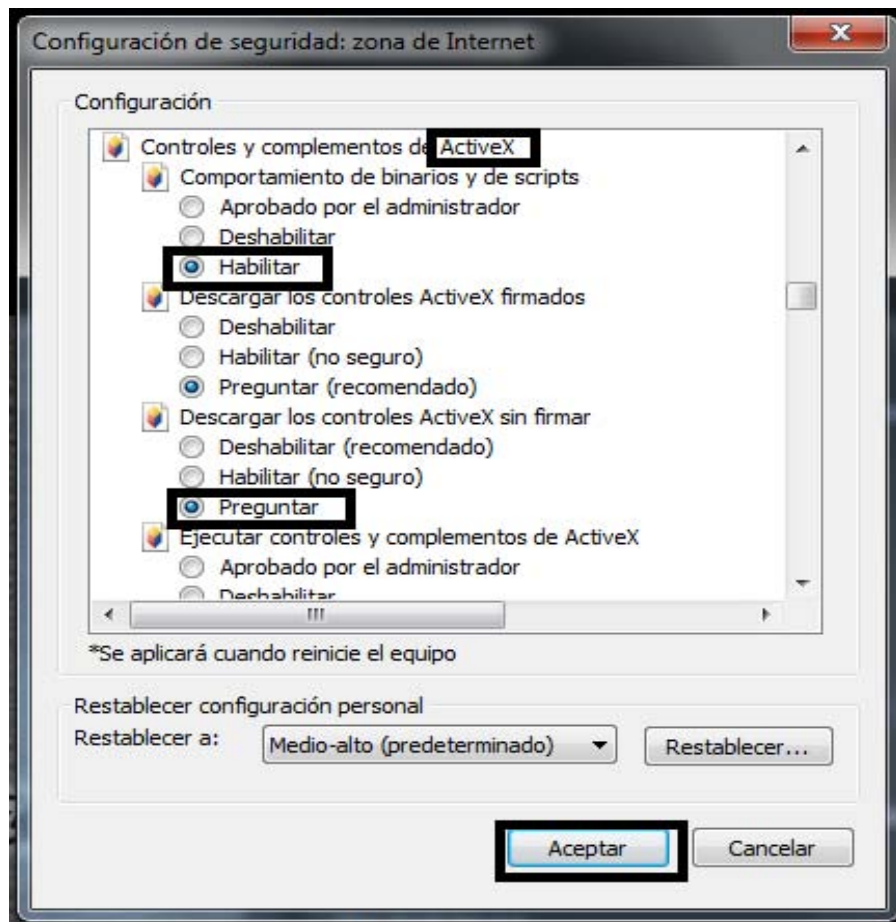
Configuración de seguridad: zona de Internet

Configuración

Controles y complementos de ActiveX
Comportamiento de binarios y de scripts
Aprobado por el administrador
Deshabilitar
Habilitar
Descargar los controles ActiveX firmados
Deshabilitar
Habilitar (no seguro)
Preguntar (recomendado)
Descargar los controles ActiveX sin firmar
Deshabilitar (recomendado)
Habilitar (no seguro)
Preguntar
Ejecutar controles y complementos de ActiveX
Aprobado por el administrador
Deshabilitar

*Se aplicará cuando reinicie el equipo

Restablecer configuración personal
Restablecer a: Medio-alto (predeterminado) Restablecer...

Aceptar Cancelar